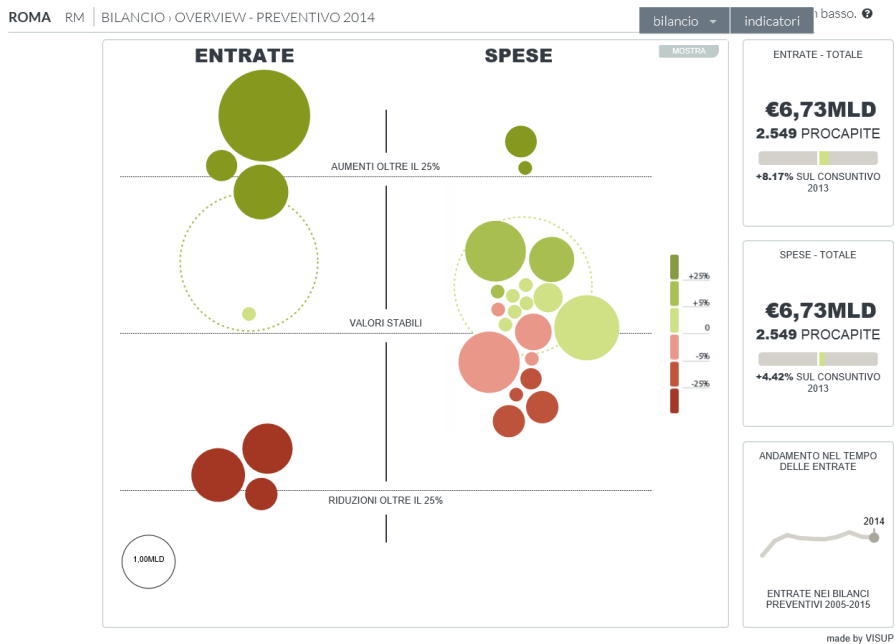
ROMA RM | BILANCIO › OVERVIEW - PREVENTIVO 2014

bilancio indicatori

basso. ?

ENTRATE

SPESE

MOSTRA

AUMENTI OLTRE IL 25%

VALORI STABILI

RIDUZIONI OLTRE IL 25%

+25%

+5%

0

-5%

-25%

1,00MLD

ENTRATE - TOTALE

€6,73MLD

2.549 PROCAPITE

+8.17% SUL CONSUNTIVO 2013

SPESE - TOTALE

€6,73MLD

2.549 PROCAPITE

+4.42% SUL CONSUNTIVO 2013

ANDAMENTO NEL TEMPO DELLE ENTRATE

2014

ENTRATE NEI BILANCI PREVENTIVI 2005-2015

made by VISUP